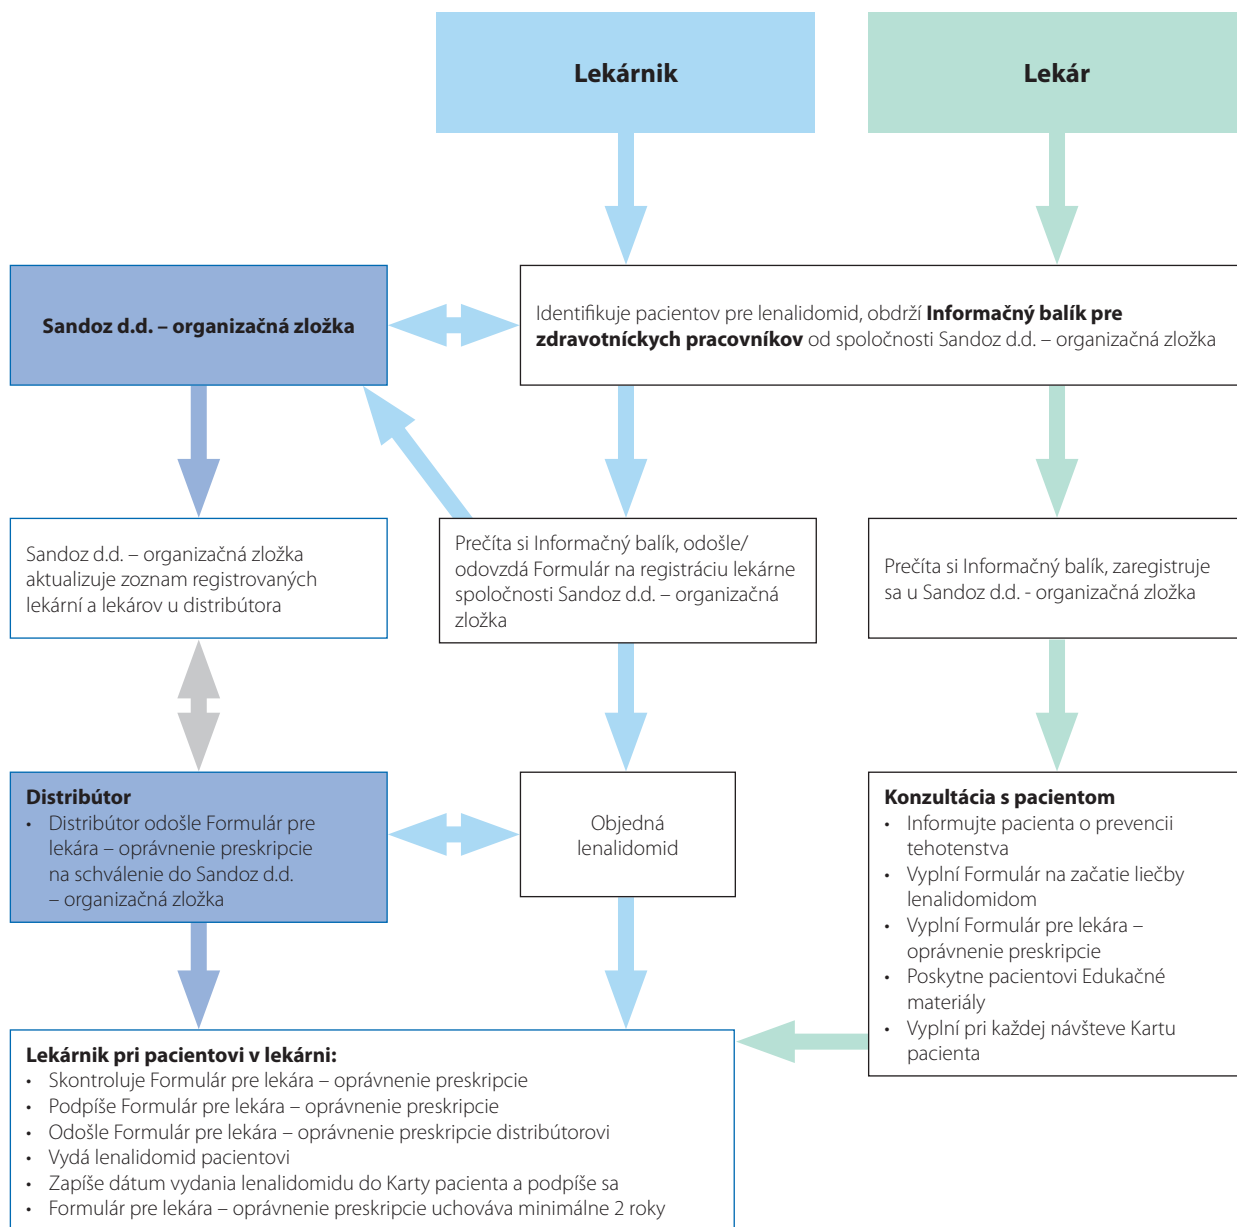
Lekárnik

Lekár

Sandoz d.d. – organizačná zložka

Identifikuje pacientov pre lenalidomid, obdrží **Informačný balík pre zdravotníckych pracovníkov** od spoločnosti Sandoz d.d. – organizačná zložka

Sandoz d.d. – organizačná zložka aktualizuje zoznam registrovaných lekární a lekárov u distribútora

Prečíta si Informačný balík, odošle/ odovzdá Formulár na registráciu lekárne spoločnosti Sandoz d.d. – organizačná zložka

Prečíta si Informačný balík, zaregistruje sa u Sandoz d.d. - organizačná zložka

**Distribútor**
• Distribútor odošle Formulár pre lekára – oprávnenie preskripcie na schválenie do Sandoz d.d. – organizačná zložka

Objedná lenalidomid

**Konzultácia s pacientom**
• Informujte pacienta o prevencii tehotenstva
• Vyplní Formulár na začatie liečby lenalidomidom
• Vyplní Formulár pre lekára – oprávnenie preskripcie
• Poskytne pacientovi Edukačné materiály
• Vyplní pri každej návšteve Kartu pacienta

**Lekárnik pri pacientovi v lekárni:**
• Skontroluje Formulár pre lekára – oprávnenie preskripcie
• Podpíše Formulár pre lekára – oprávnenie preskripcie
• Odošle Formulár pre lekára – oprávnenie preskripcie distribútorovi
• Vydá lenalidomid pacientovi
• Zapíše dátum vydania lenalidomidu do Karty pacienta a podpíše sa
• Formulár pre lekára – oprávnenie preskripcie uchováva minimálne 2 roky